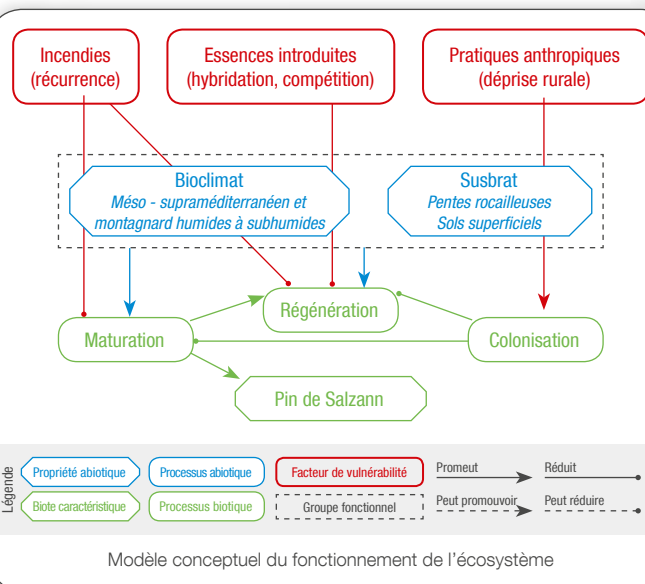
Incendies
(récurrence)

Essences introduites
(hybridation, compétition)

Pratiques anthropiques
(déprise rurale)

Bioclimat
Méso - supraméditerranéen et montagnard humides à subhumides

Susbrat
Pentes rocailleuses
Sols superficiels

Régénération

Maturation

Colonisation

Pin de Salzann

Légende

Propriété abiotique

Processus abiotique

Facteur de vulnérabilité

Promeut

Réduit

Biote caractéristique

Processus biotique

Groupe fonctionnel

Peut promouvoir

Peut réduire

Modèle conceptuel du fonctionnement de l'écosystème